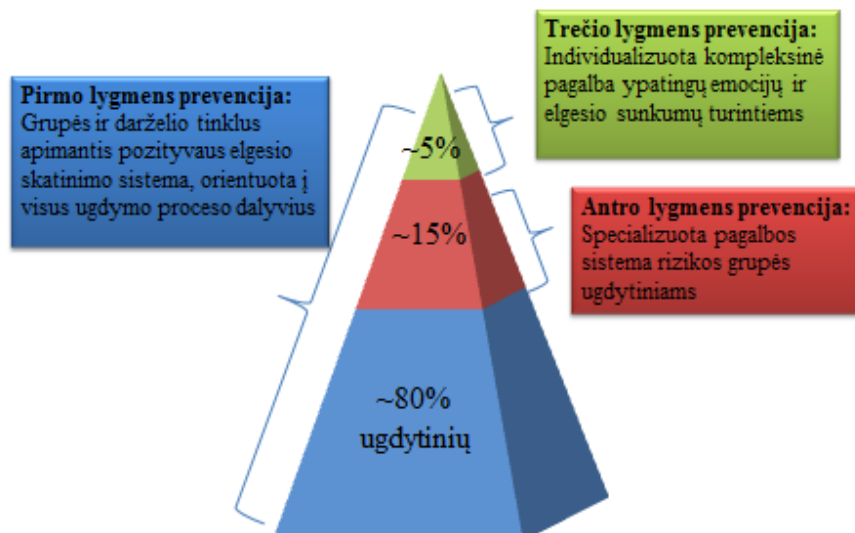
**Trečio lygmens prevencija:**
Individualizuota kompleksinė pagalba ypatingų emocijų ir elgesio sunkumų turintiems

**Pirmo lygmens prevencija:**
Grupės ir darželio tinklus apimantis pozityvaus elgesio skatinimo sistema, orientuota į visus ugdymo proceso dalyvius

~5%

~15%

**Antro lygmens prevencija:**
Specializuota pagalbos sistema rizikos grupės ugdytiniams

~80%
ugdytinių